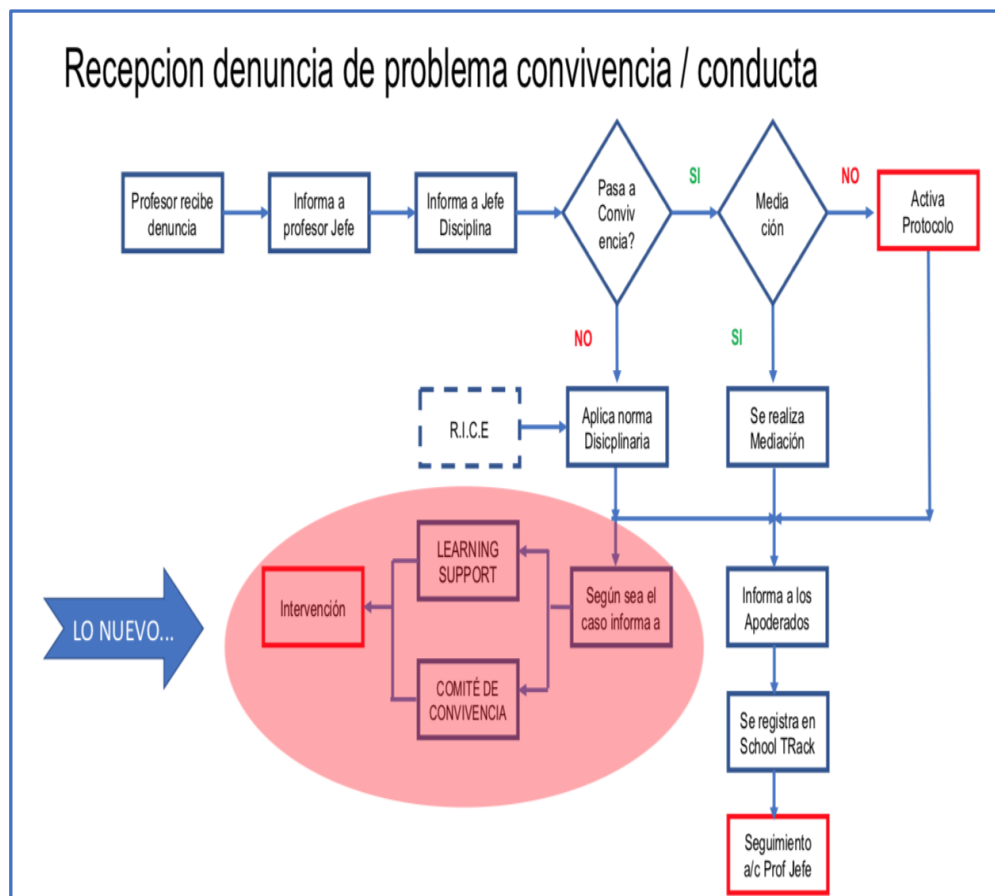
Recepcion denuncia de problema convivencia / conducta

Profesor recibe denuncia

Informa a profesor Jefe

Informa a Jefe Disciplina

Pasa a Conviv encia?

SI

Media ción

NO

Activa Protocolo

NO

SI

R.I.C.E

Aplica norma Discplinaria

Se realiza Mediación

LO NUEVO…

Intervención

LEARNING SUPPORT

Según sea el caso informa a

COMITÉ DE CONVIVENCIA

Informa a los Apoderados

Se registra en School TRack

Seguimiento a/c Prof Jefe